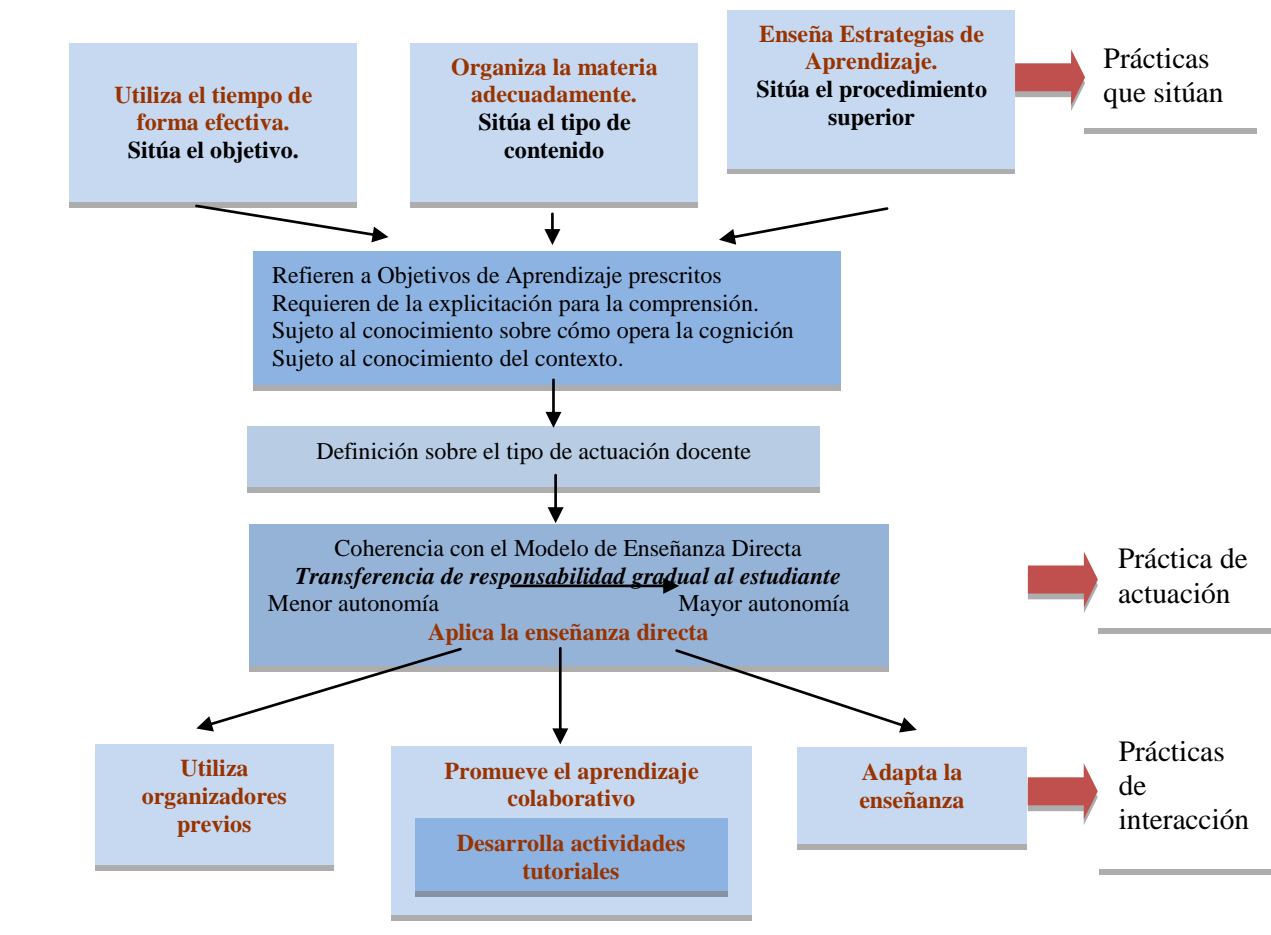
Utiliza el tiempo de forma efectiva.
Sitúa el objetivo.

Organiza la materia adecuadamente.
Sitúa el tipo de contenido

Enseña Estrategias de Aprendizaje.
Sitúa el procedimiento superior

Prácticas que sitúan

Refieren a Objetivos de Aprendizaje prescritos
Requieren de la explicitación para la comprensión.
Sujeto al conocimiento sobre cómo opera la cognición
Sujeto al conocimiento del contexto.

Definición sobre el tipo de actuación docente

Coherencia con el Modelo de Enseñanza Directa
*Transferencia de responsabilidad gradual al estudiante*
Menor autonomía Mayor autonomía
Aplica la enseñanza directa

Práctica de actuación

Utiliza organizadores previos

Promueve el aprendizaje colaborativo

Desarrolla actividades tutoriales

Adapta la enseñanza

Prácticas de interacción